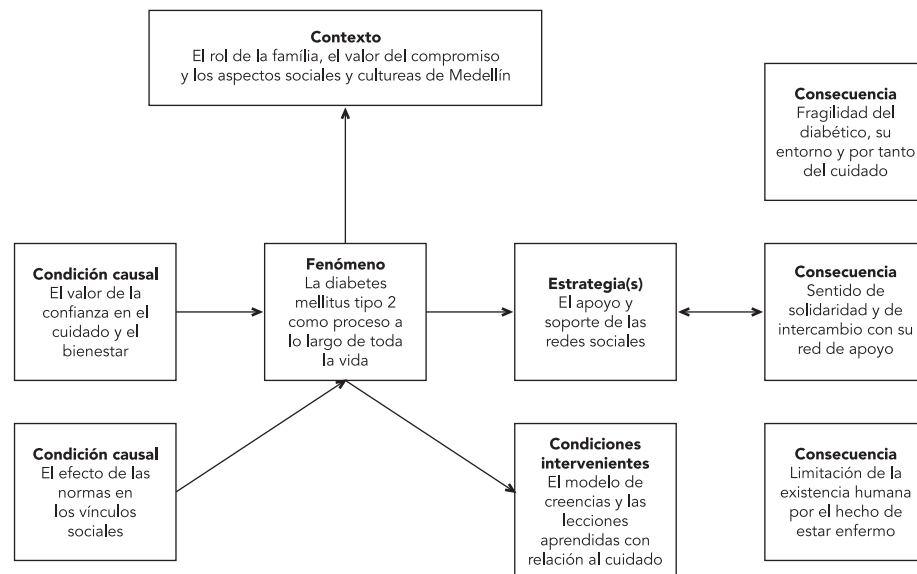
**Contexto**
El rol de la família, el valor del compromiso y los aspectos sociales y cultureas de Medellín

**Consecuencia**
Fragilidad del diabético, su entorno y por tanto del cuidado

**Condición causal**
El valor de la confianza en el cuidado y el bienestar

**Fenómeno**
La diabetes mellitus tipo 2 como proceso a lo largo de toda la vida

**Estrategia(s)**
El apoyo y soporte de las redes sociales

**Consecuencia**
Sentido de solidaridad y de intercambio con su red de apoyo

**Condición causal**
El efecto de las normas en los vínculos sociales

**Condiciones intervenientes**
El modelo de creencias y las lecciones aprendidas con relación al cuidado

**Consecuencia**
Limitación de la existencia humana por el hecho de estar enfermo